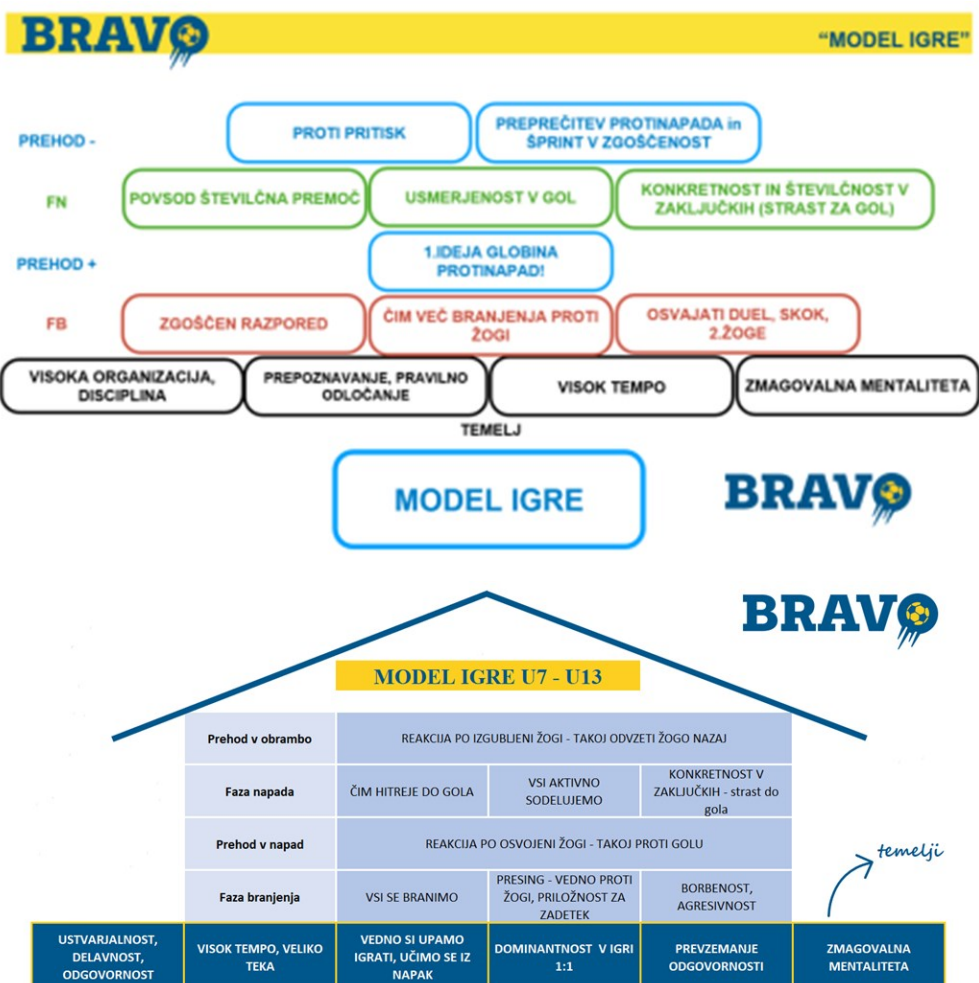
BRAVO "MODEL IGRE"

PREHOD -
PROTI PRITISK
PREPREČITEV PROTINAPADA in ŠPRINT V ZGOŠČENOST

FN
POVSOD ŠTEVILČNA PREMOČ
USMERJENOST V GOL
KONKRETNOST IN ŠTEVILČNOST V ZAKLJUČKIH (STRAST ZA GOL)

PREHOD +
1.IDEJA GLOBINA PROTINAPAD!

FB
ZGOŠČEN RAZPORED
ČIM VEČ BRANJENJA PROTI ŽOGI
OSVAJATI DUEL, SKOK, 2.ŽOGE

VISOKA ORGANIZACIJA, DISCIPLINA
PREPOZNAVANJE, PRAVILNO ODLOČANJE
VISOK TEMPO
ZMAGOVALNA MENTALITETA

TEMELJ

MODEL IGRE

BRAVO

BRAVO

MODEL IGRE U7 - U13

| Prehod v obrambo | REAKCIJA PO IZGUBLJENI ŽOGI - TAKOJ ODVZETI ŽOGO NAZAJ | | |
|---|---|---|---|
| Faza napada | ČIM HITREJE DO GOLA | VSI AKTIVNO SODELUJEMO | KONKRETNOST V ZAKLJUČKIH - strast do gola |
| Prehod v napad | REAKCIJA PO OSVOJENI ŽOGI - TAKOJ PROTI GOLU | | |
| Faza branjenja | VSI SE BRANIMO | PRESING - VEDNO PROTI ŽOGI, PRILOŽNOST ZA ZADETEK | BORBENOST, AGRESIVNOST |

temelji

| USTVARJALNOST, DELAVNOST, ODGOVORNOST | VISOK TEMPO, VELIKO TEKA | VEDNO SI UPAMO IGRATI, UČIMO SE IZ NAPAK | DOMINANTNOST V IGRI 1:1 | PREVZEMANJE ODGOVORNOSTI | ZMAGOVALNA MENTALITETA |
|---|---|---|---|---|---|